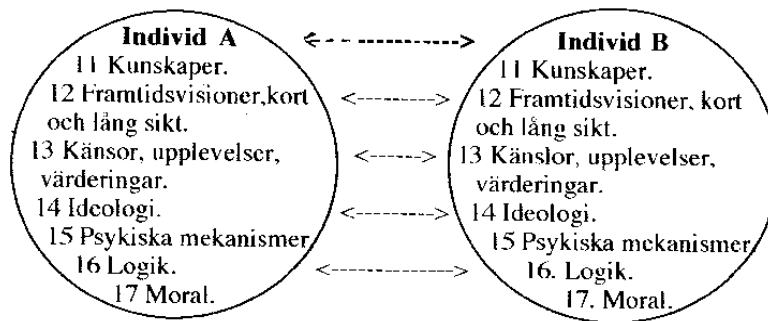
Individ A
11 Kunskaper.
12 Framtidsvisioner,kort och lång sikt.
13 Känsor, upplevelser, värderingar.
14 Ideologi.
15 Psykiska mekanismer
16 Logik.
17 Moral.

Individ B
11 Kunskaper.
12 Framtidsvisioner, kort och lång sikt.
13 Känslor, upplevelser, värderingar.
14 Ideologi.
15 Psykiska mekanismer
16. Logik.
17. Moral.